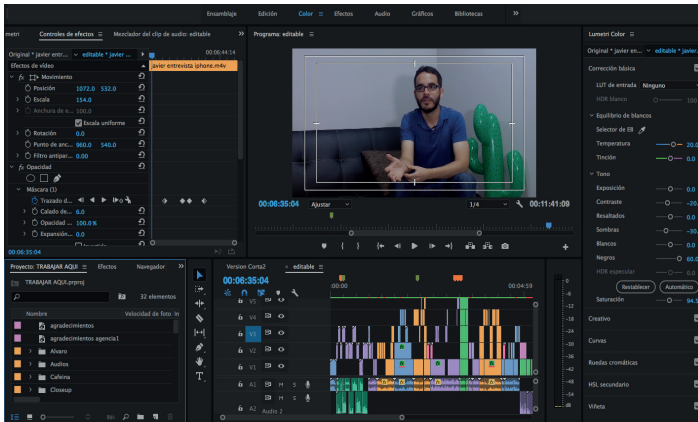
Ensamblaje Edición Color Efectos Audio Gráficos Bibliotecas »

metri Controles de efectos ≡ Mezclador del clip de audio: editable Programa: editable ≡ Lumetri Color ≡

Original * javier entr... ▸ editable * javier ... ▸ 00:06:44:14
Efectos de vídeo javier entrevista iphone.m4v
fx Movimiento
Posición 1072.0 532.0
Escala 154.0
Anchura de e... 100.0
Escala uniforme
Rotación 0.0
Punto de anc... 960.0 540.0
Filtro antipar... 0.00
fx Opacidad
Máscara (1)
Trazado d...
Calado de... 6.0
Opacidad ... 100.0 %
Expansión... 0.0
Invertido
00:06:35:04

00:06:35:04 Ajustar 1/4 00:11:41:09

Original * javier en... ▸ editable * javier e...
Corrección básica
LUT de entrada Ninguno
HDR blanco 100
Equilibrio de blancos
Selector de EB
Temperatura 20.0
Tinción 0.0
Tono
Exposición 0.0
Contraste -20.
Resaltados 0.0
Sombras -30.
Blancos 0.0
Negros 60.0
HDR especular 0.0
Restablecer Automático
Saturación 94.3
Creativo
Curvas
Ruedas cromáticas
HSL secundario
Viñeta

Proyecto: TRABAJAR AQUI ≡ Efectos Navegador »
TRABAJAR AQUI.prproj
32 elementos
Nombre Velocidad de foto
agradecimientos
agradecimientos agencia1
Alvaro
Audios
Cafeína
Closeup

Version Corta2 × editable ≡
00:06:35:04
:00:00 00:04:59
V5 V4 V3 V2 V1
A1 M S
A2 M S Audio 2
0 -6 -12 -18 -24 -30 -36 -42 -48 -54 dB
S S